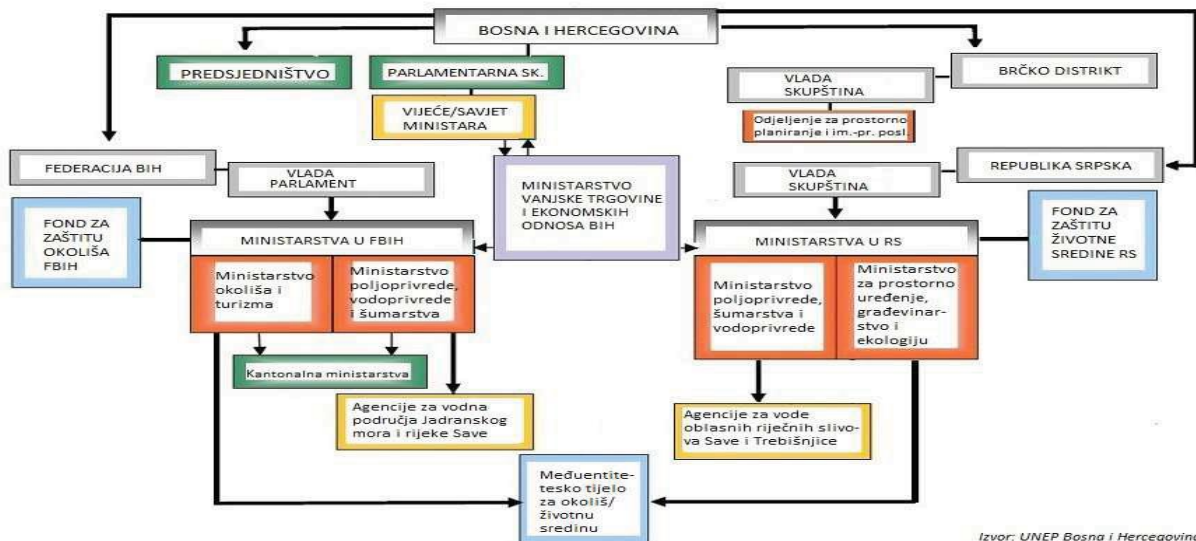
BOSNA I HERCEGOVINA

PREDSJEDNIŠTVO

PARLAMENTARNA SK.

VIJEĆE/SAVJET MINISTARA

VLADA SKUPŠTINA

Odjeljenje za prostorno planiranje i im.-pr. posl.

BRČKO DISTRIKT

FEDERACIJA BIH

VLADA PARLAMENT

MINISTARSTVO VANJSKE TRGOVINE I EKONOMSKIH ODNOSA BIH

VLADA SKUPŠTINA

REPUBLIKA SRPSKA

FOND ZA ZAŠTITU OKOLIŠA FBIH

MINISTARSTVA U FBIH

MINISTARSTVA U RS

FOND ZA ZAŠTITU ŽIVOTNE SREDINE RS

Ministarstvo okoliša i turizma

Ministarstvo poljoprivrede, vodoprivrede i šumarstva

Ministarstvo poljoprivrede, šumarstva i vodoprivrede

Ministarstvo za prostorno uređenje, građevinarstvo i ekologiju

Kantonalna ministarstva

Agencije za vodna područja Jadranskog mora i rijeke Save

Agencije za vode oblasnih riječnih slivova Save i Trebišnjice

Međuentitetesko tijelo za okoliš/ životnu sredinu

Izvor: UNEP Bosna i Hercegovina